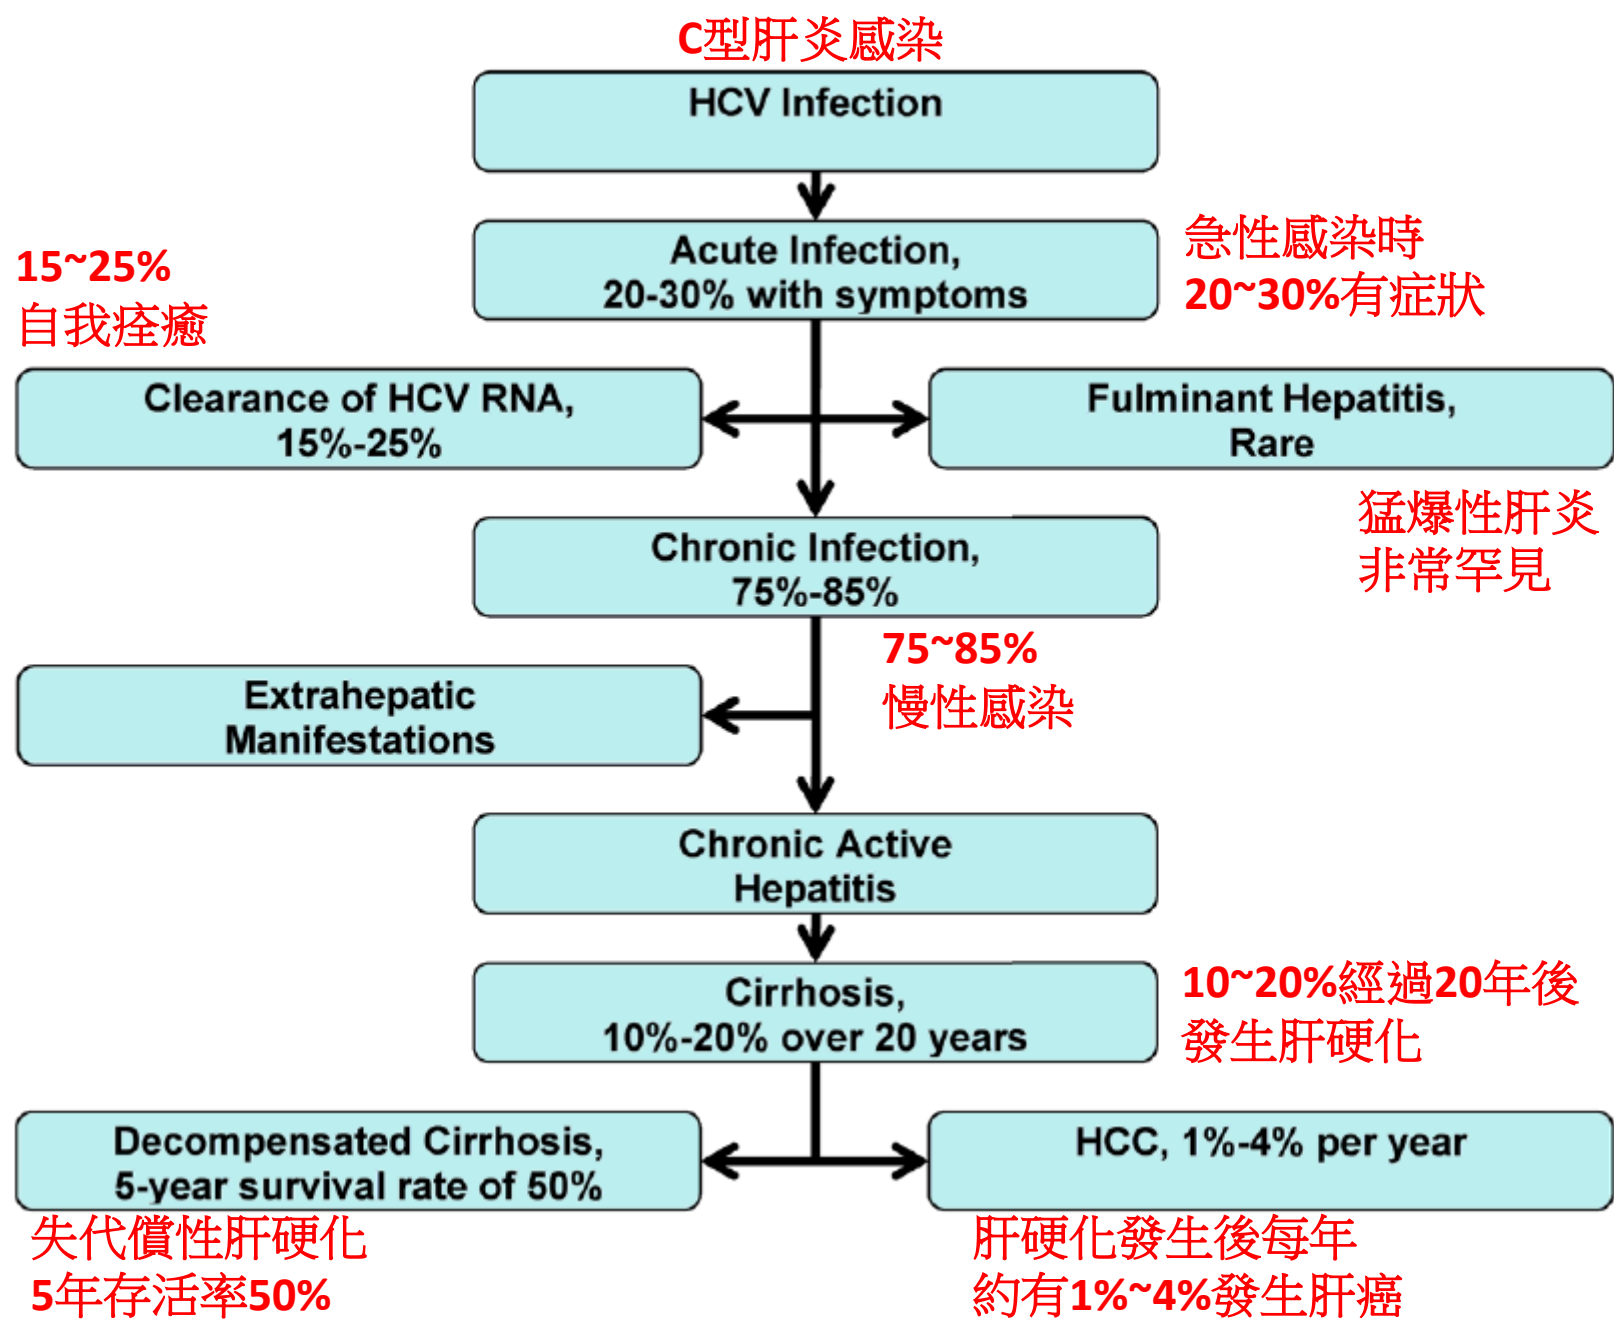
C型肝炎感染

HCV Infection

15~25%
自我痊癒

Acute Infection,
20-30% with symptoms

急性感染時
20~30%有症狀

Clearance of HCV RNA,
15%-25%

Fulminant Hepatitis,
Rare

猛爆性肝炎
非常罕見

Chronic Infection,
75%-85%

75~85%
慢性感染

Extrahepatic
Manifestations

Chronic Active
Hepatitis

Cirrhosis,
10%-20% over 20 years

10~20%經過20年後
發生肝硬化

Decompensated Cirrhosis,
5-year survival rate of 50%

HCC, 1%-4% per year

失代償性肝硬化
5年存活率50%

肝硬化發生後每年
約有1%~4%發生肝癌